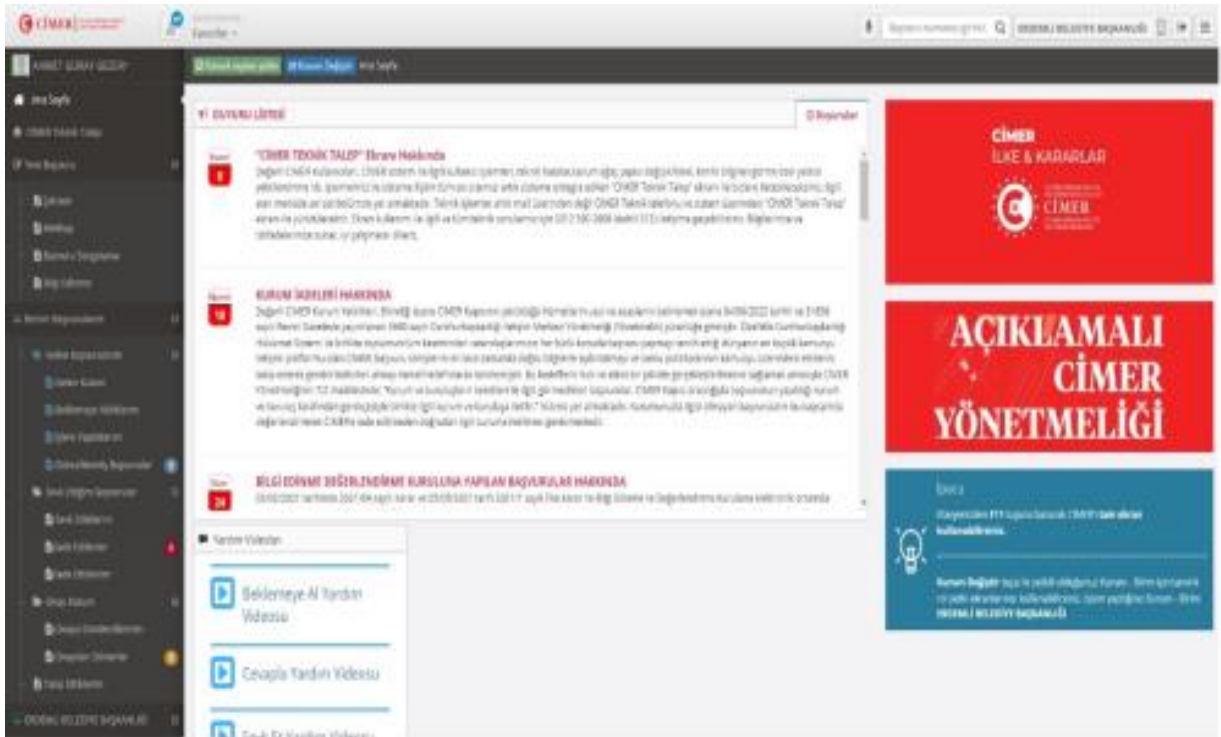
CİMER

Favoriler

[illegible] Ana Sayfa

Ana Sayfa

DUYURU LİSTESİ

Duyurular

"CİMER TEKNİK TALEP" Ekranı Hakkında

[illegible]

KURUM İŞDEKLERİ HAKKINDA

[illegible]

BİLGİ EDİNME DEĞERLENDİRME KURULUNA YAPILAN BAŞVURULAR HAKKINDA

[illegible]

Yardım Videoları

Beklemeye Al Yardım Videosu

Cevapla Yardım Videosu

CİMER İLKE & KARARLAR

CİMER

AÇIKLAMALI CİMER YÖNETMELİĞİ

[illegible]